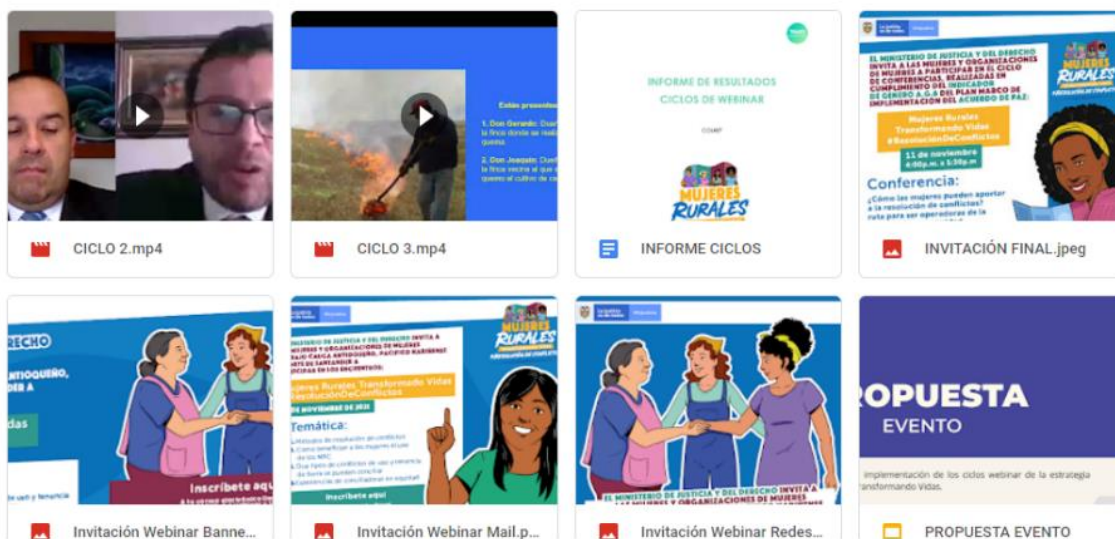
Estas pronombres

1. Don Gerardo: Dueño de la finca donde se realiza la quema.

2. Don Joaquín: Dueño de la finca vecina al que se le quemó el cultivo de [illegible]

CICLO 2.mp4

CICLO 3.mp4

INFORME DE RESULTADOS CICLOS DE WEBINAR

MUJERES RURALES

INFORME CICLOS

EL MINISTERIO DE JUSTICIA Y DEL DERECHO INVITA A LAS MUJERES Y ORGANIZACIONES DE MUJERES A PARTICIPAR EN EL CICLO DE CONFERENCIAS, REALIZADAS EN CUMPLIMIENTO DEL INDICADOR DE GÉNERO A.G.4 DEL PLAN MARCO DE IMPLEMENTACIÓN DEL ACUERDO DE PAZ:

Mujeres Rurales Transformando Vidas #ResoluciónDeConflictos

11 de noviembre 4:00p.m. a 5:30p.m

Conferencia:

¿Cómo las mujeres pueden aportar a la resolución de conflictos? ruta para ser operadoras de la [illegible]

MUJERES RURALES

INVITACIÓN FINAL.jpeg

RECHO

ANTIOQUEÑO, DER A

das

Inscríbete aquí

EL MINISTERIO DE JUSTICIA Y DEL DERECHO INVITA A MUJERES Y ORGANIZACIONES DE MUJERES BAJO CAUCA ANTIOQUEÑO, PACÍFICO NARIÑENSE SUR DE SANTANDER A PARTICIPAR EN LOS ENCUENTROS:

Mujeres Rurales Transformado Vidas #ResoluciónDeConflictos

DE NOVIEMBRE DE 2021

Temática:

Inscríbete aquí

MUJERES RURALES

EL MINISTERIO DE JUSTICIA Y DEL DERECHO INVITA A LAS MUJERES Y ORGANIZACIONES DE MUJERES

PROPUESTA EVENTO

implementación de los ciclos webinar de la estrategia transformando Vidas.

Invitación Webinar Banne...

Invitación Webinar Mail.p...

Invitación Webinar Redes...

PROPUESTA EVENTO